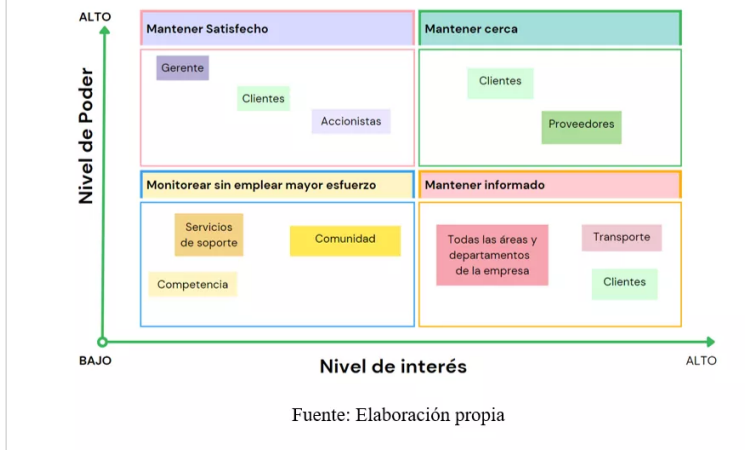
ALTO

Nivel de Poder

Mantener Satisfecho

Gerente

Clientes

Accionistas

Mantener cerca

Clientes

Proveedores

Monitorear sin emplear mayor esfuerzo

Servicios de soporte

Comunidad

Competencia

Mantener informado

Todas las áreas y departamentos de la empresa

Transporte

Clientes

BAJO

Nivel de interés

ALTO

Fuente: Elaboración propia